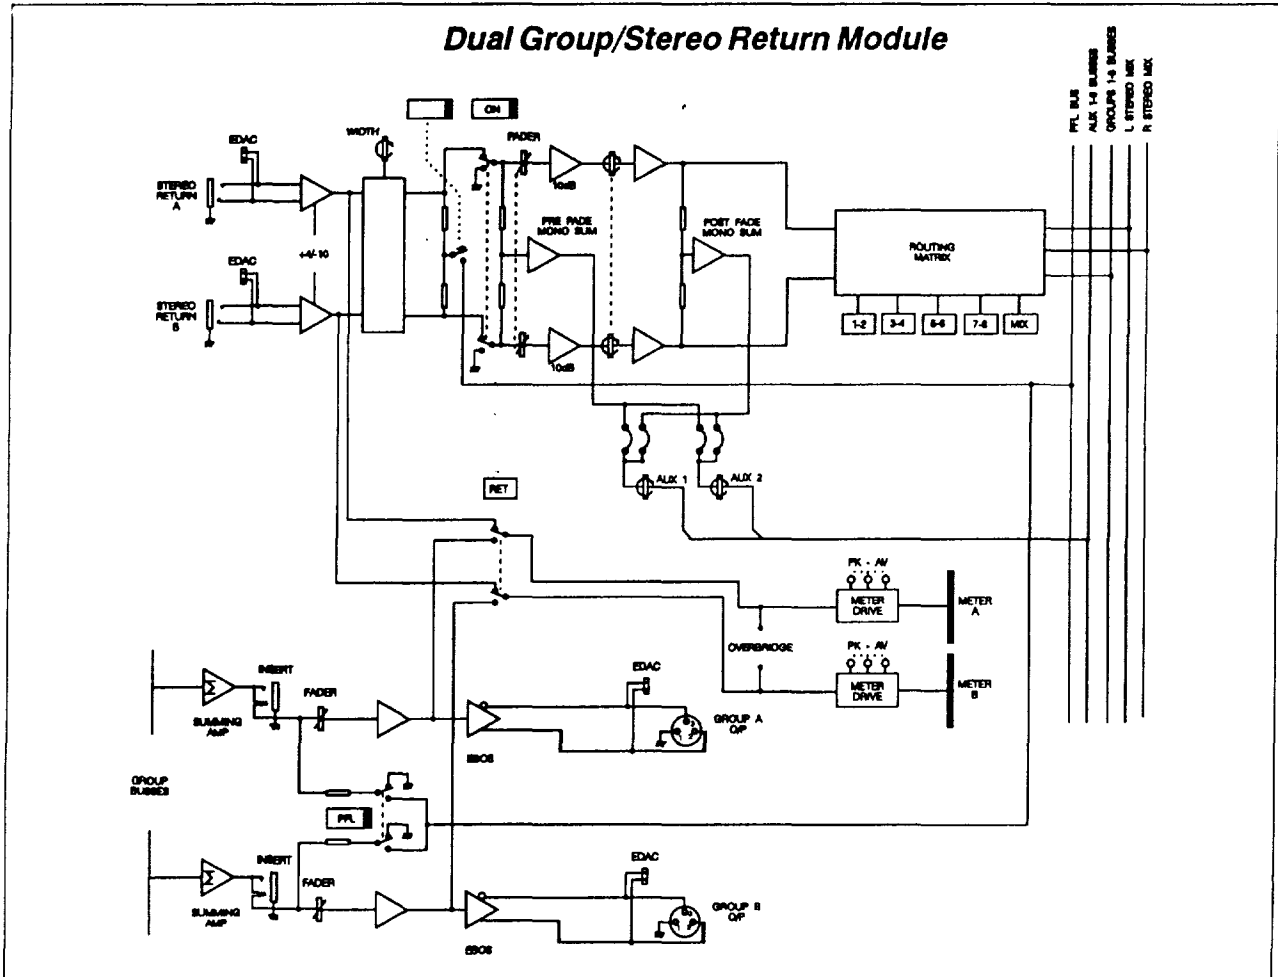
Dual Group/Stereo Return Module

PFL BUS
AUX 1-6 BUSSES
GROUPS 1-8 BUSSES
L STEREO MIX
R STEREO MIX

ON

WIDTH

FADER

EDAC

STEREO RETURN A

+4/-10

EDAC

STEREO RETURN B

10dB

PRE FADE MONO SUM

10dB

POST FADE MONO SUM

ROUTING MATRIX

1-2
3-4
5-6
7-8
MIX

AUX 1
AUX 2

RET

PK - AV

METER DRIVE

METER A

OVERBRIDGE

PK - AV

METER DRIVE

METER B

SUMMING AMP

INSERT

FADER

EDAC

GROUP A O/P

ESOS

GROUP BUSSES

PFL

SUMMING AMP

INSERT

FADER

EDAC

GROUP B O/P

ESOS